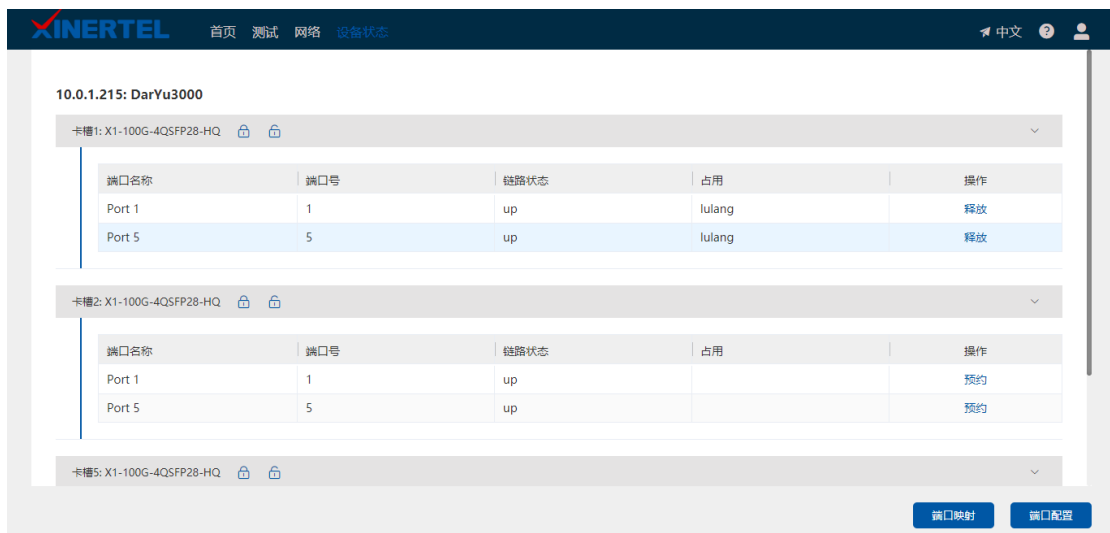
XINERTEL 首页 测试 网络 设备状态 中文

10.0.1.215: DarYu3000

卡槽1: X1-100G-4QSFP28-HQ

| 端口名称 | 端口号 | 链路状态 | 占用 | 操作 |
|---|---|---|---|---|
| Port 1 | 1 | up | lulang | 释放 |
| Port 5 | 5 | up | lulang | 释放 |

卡槽2: X1-100G-4QSFP28-HQ

| 端口名称 | 端口号 | 链路状态 | 占用 | 操作 |
|---|---|---|---|---|
| Port 1 | 1 | up | | 预约 |
| Port 5 | 5 | up | | 预约 |

卡槽5: X1-100G-4QSFP28-HQ

端口映射 端口配置